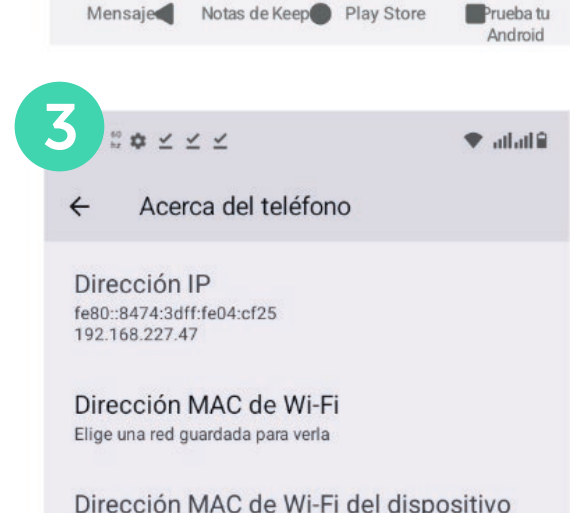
Mensajes Notas de Keep Play Store Prueba tu Android

3

60 Hz

Acerca del teléfono

Dirección IP
fe80::8474:3dff:fe04:cf25
192.168.227.47

Dirección MAC de Wi-Fi
Elige una red guardada para verla

Dirección MAC de Wi-Fi del dispositivo